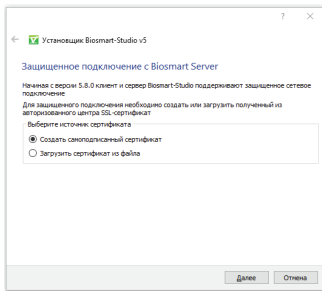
? ✕

Установщик Biosmart-Studio v5

Защищенное подключение с Biosmart Server

Начиная с версии 5.8.0 клиент и сервер Biosmart-Studio поддерживают защищенное сетевое подключение

Для защищенного подключения необходимо создать или загрузить полученный из авторизованного центра SSL-сертификат

Выберите источник сертификата

Создать самоподписанный сертификат

Загрузить сертификат из файла

Далее

Отмена